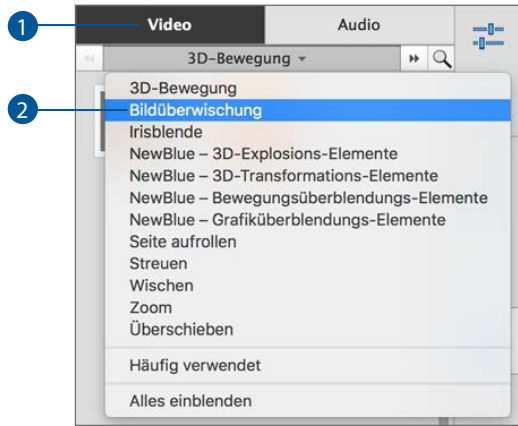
1
Video
Audio
3D-Bewegung
2
3D-Bewegung
Bildüberwischung
Irisblende
NewBlue – 3D-Explosions-Elemente
NewBlue – 3D-Transformations-Elemente
NewBlue – Bewegungsüberblendungs-Elemente
NewBlue – Grafiküberblendungs-Elemente
Seite aufrollen
Streuen
Wischen
Zoom
Überschieben
Häufig verwendet
Alles einblenden